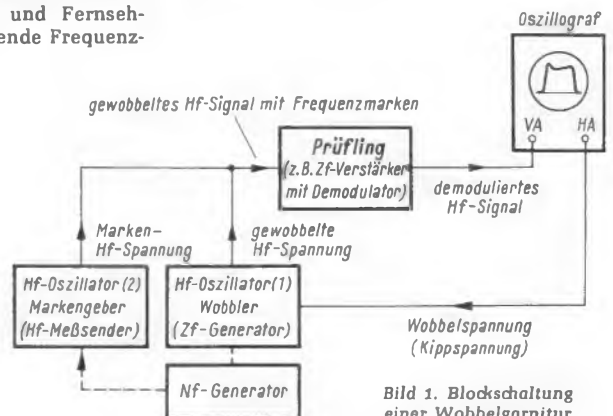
und Fernseh-
ende Frequenz-

Oszillograf

VA HA

gewobbeltes Hf-Signal mit Frequenzmarken

Prüfling
(z.B. Zf-Verstärker mit Demodulator)

demoduliertes Hf-Signal

Marken-Hf-Spannung

gewobbelte Hf-Spannung

Hf-Oszillator (2) Markengeber (Hf-Meßsender)

Hf-Oszillator (1) Wobbler (Zf-Generator)

Wobbelspannung (Kippspannung)

Nf-Generator

Bild 1. Blockschaltung einer Wobbelgarnitur